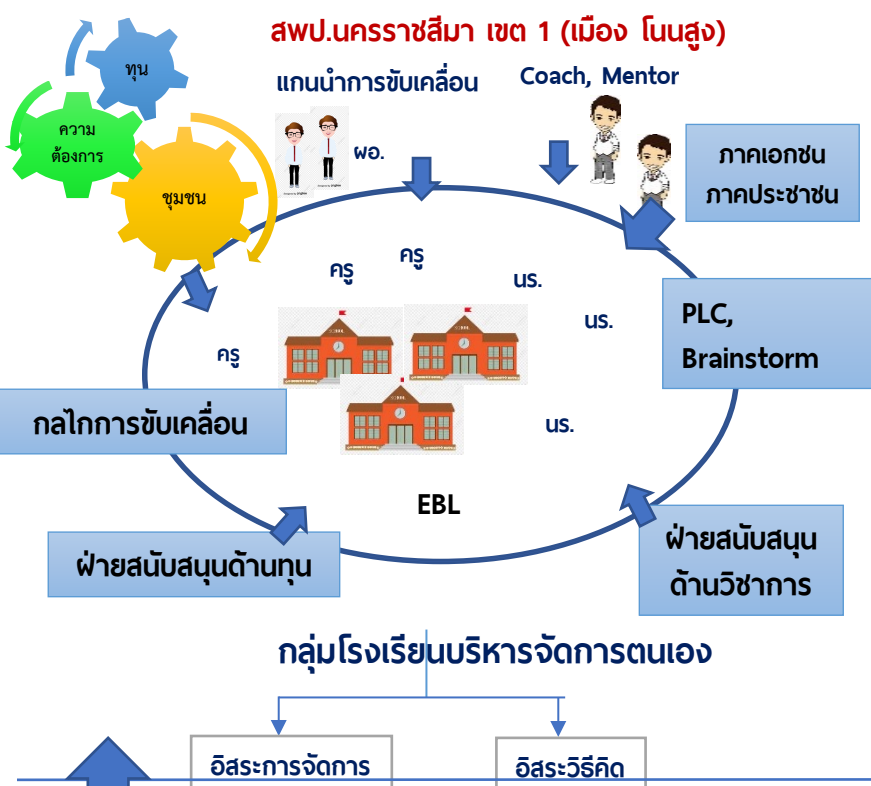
สพป.นครราชสีมา เขต 1 (เมือง โนนสูง)

ทุน

ความ ต้องการ

ชุมชน

แกนนำการขับเคลื่อน

ผอ.

Coach, Mentor

ภาคเอกชน ภาคประชาชน

ครู

ครู

นร.

นร.

ครู

PLC, Brainstorm

กลไกการขับเคลื่อน

นร.

EBL

ฝ่ายสนับสนุนด้านทุน

ฝ่ายสนับสนุน ด้านวิชาการ

กลุ่มโรงเรียนบริหารจัดการตนเอง

อิสระการจัดการ

อิสระวิธีคิด